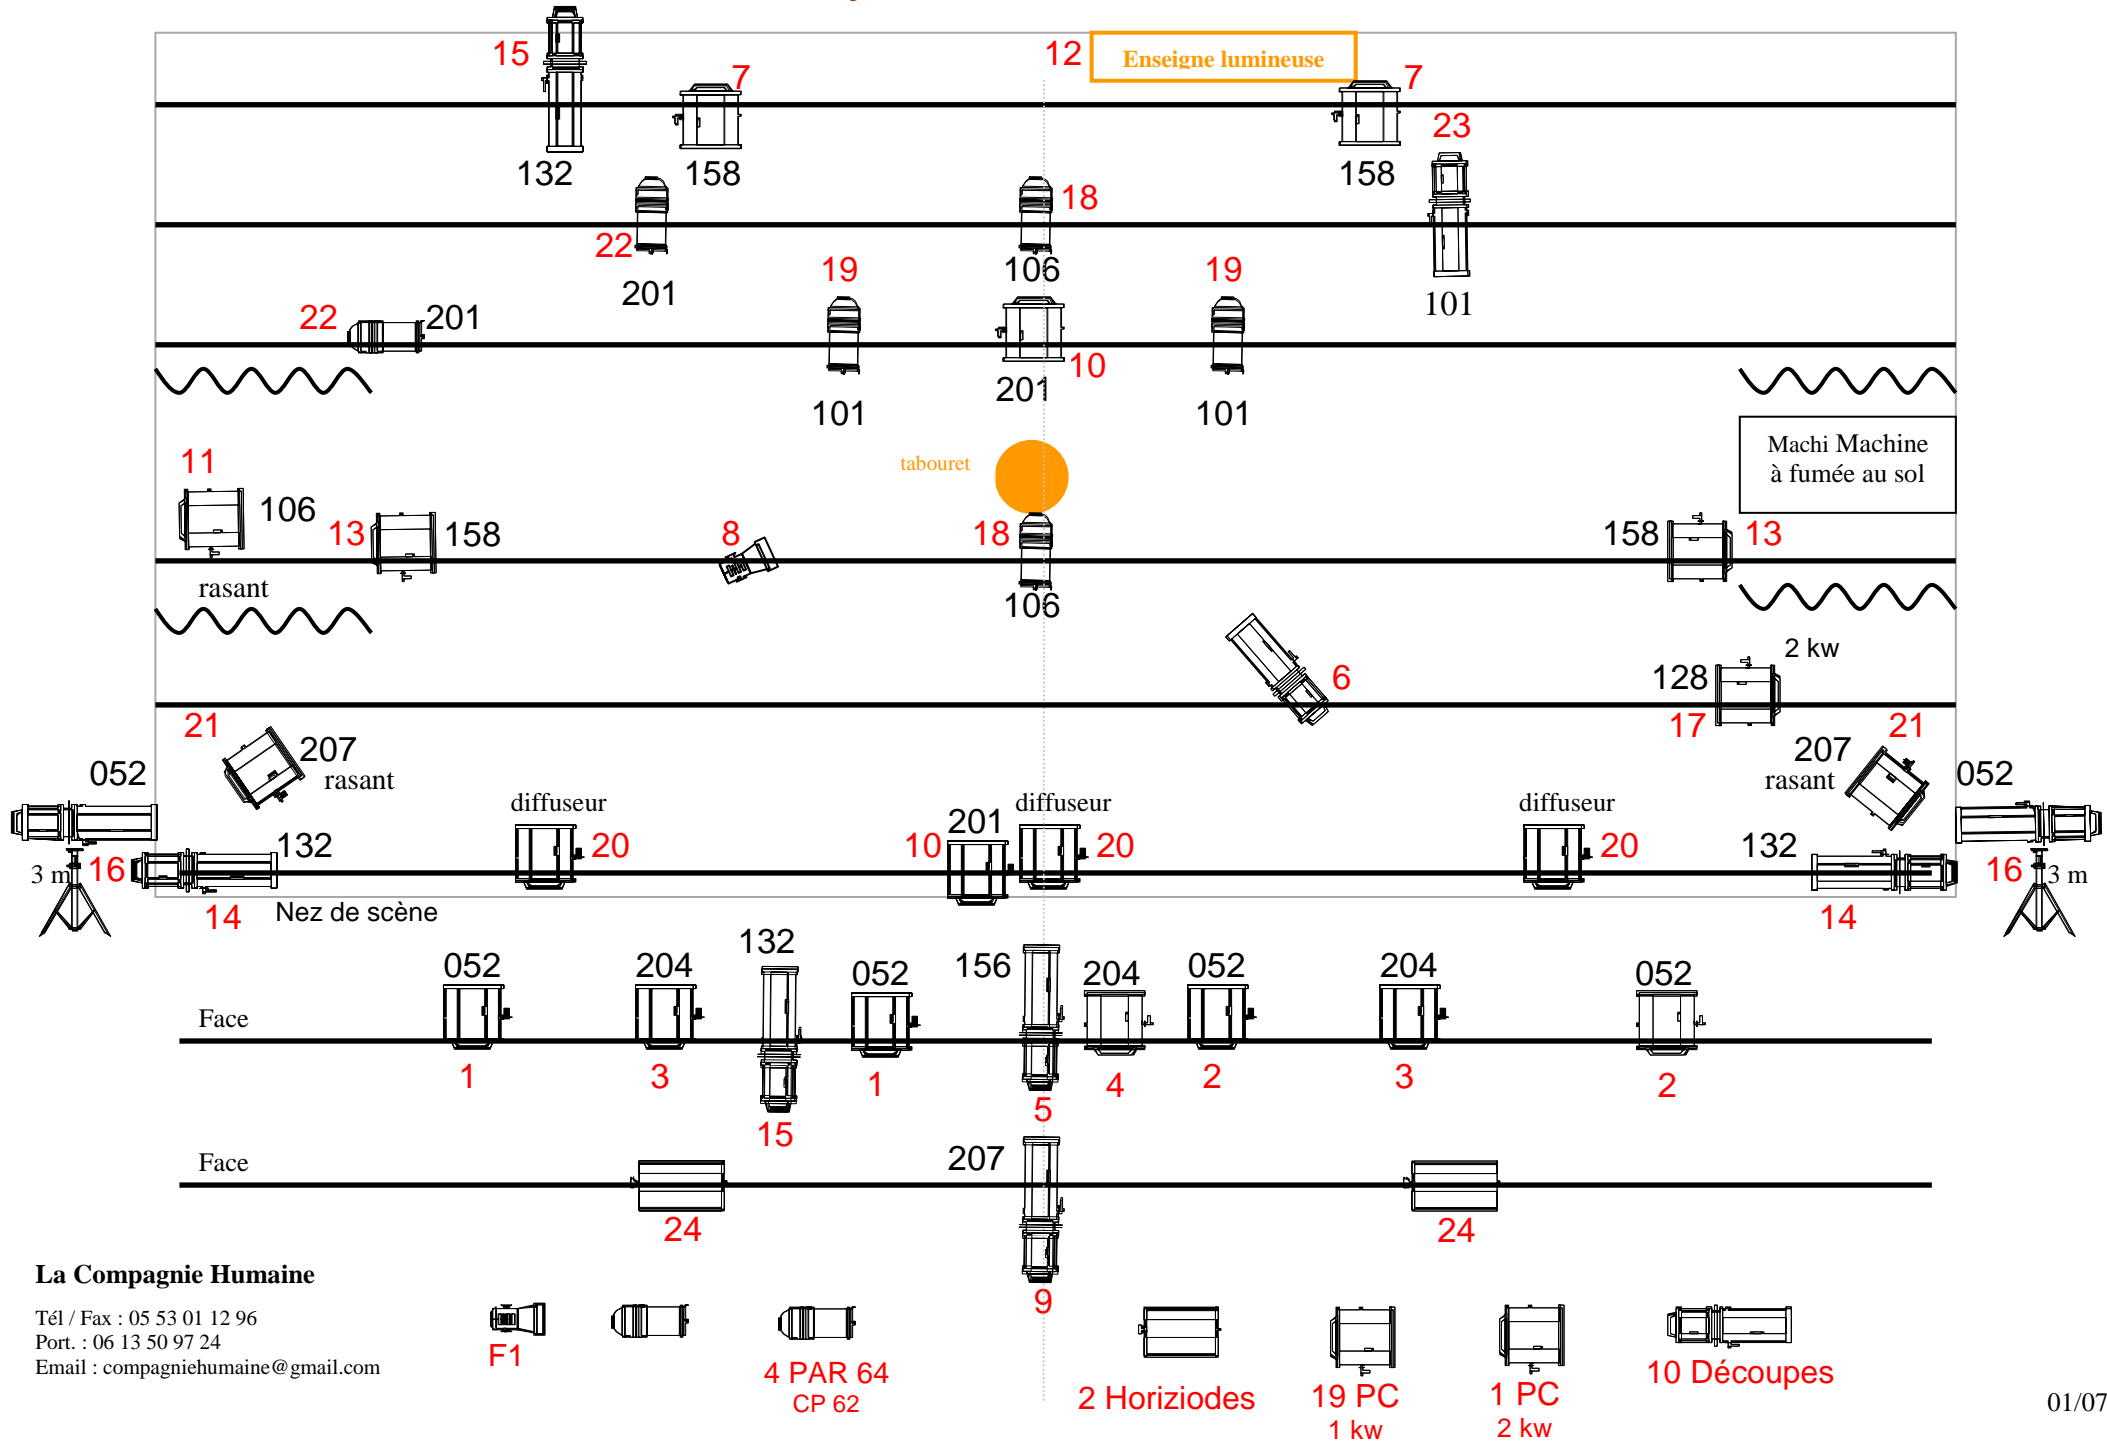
15
7
12
Enseigne lumineuse
7
23
132
158
158
22
18
201
106
19
19
101
22
201
101
201
10
101
11
tabouret
Machi Machine à fumée au sol
106
13
158
8
18
158
13
rasant
106
2 kw
6
128
21
17
21
207
207
052
rasant
rasant
052
diffuseur
diffuseur
diffuseur
201
132
20
10
20
20
132
3 m
16
16
3 m
14
Nez de scène
14
132
052
204
052
156
204
052
204
052
Face
1
3
1
4
2
3
2
15
5
Face
207
24
24
9
La Compagnie Humaine
Tél / Fax : 05 53 01 12 96
Port. : 06 13 50 97 24
Email : compagniehumaine@gmail.com
F1
4 PAR 64
CP 62
2 Horiziodes
19 PC
1 kw
1 PC
2 kw
10 Découpes
01/07